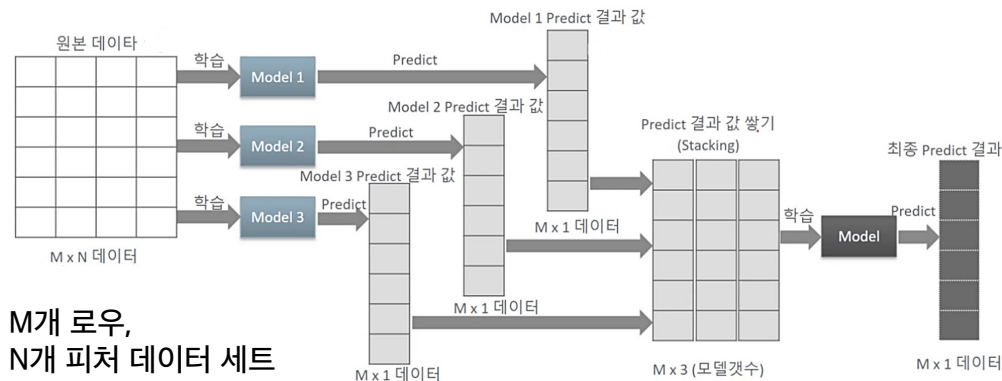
원본 데이타

학습

Model 1

Predict

Model 1 Predict 결과 값

학습

Model 2

Predict

Model 2 Predict 결과 값

학습

Model 3

Predict

Model 3 Predict 결과 값

M x N 데이터

M x 1 데이터

M x 1 데이터

M x 1 데이터

Predict 결과 값 쌓기
(Stacking)

M x 3 (모델갯수)

학습

Model

Predict

최종 Predict 결과

M x 1 데이터

M개 로우,
N개 피처 데이터 세트